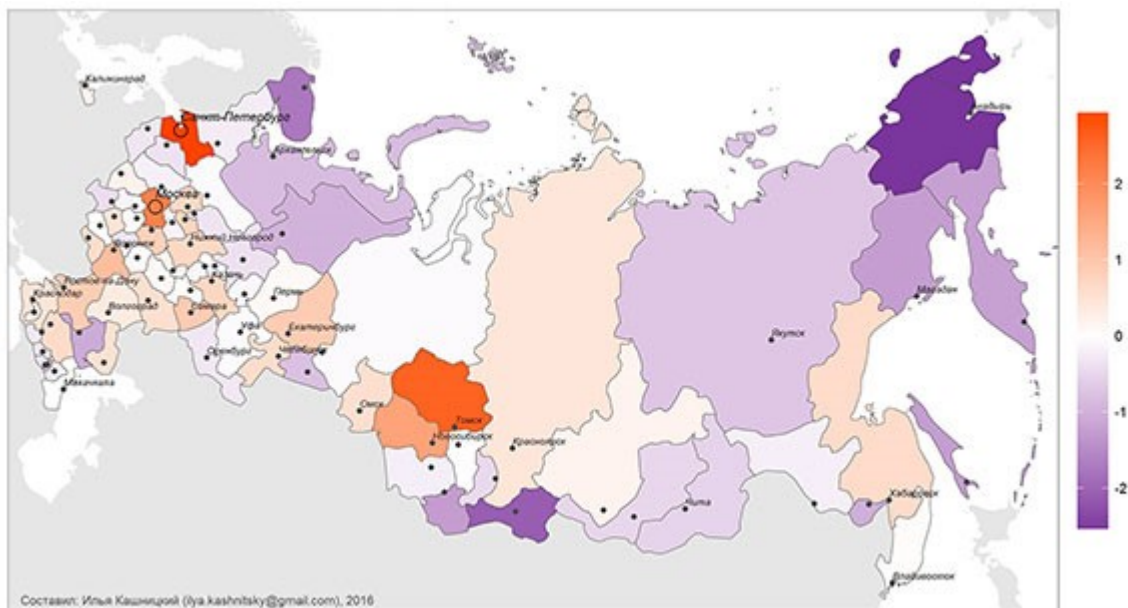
Калининград
Санкт-Петербург
Архангельск
Анадырь
Москва
Нижний Новгород
Воронеж
Казань
Ростов-на-Дону
Краснодар
Волгоград
Самара
Пермь
Уфа
Екатеринбург
Оренбург
Челябинск
Махачкала
Магадан
Якутск
Омск
Томск
Новосибирск
Красноярск
Чита
Хабаровск
Владивосток
2
1
0
-1
-2
Составил: Илья Кашницкий (ilya.kashnitsky@gmail.com), 2016